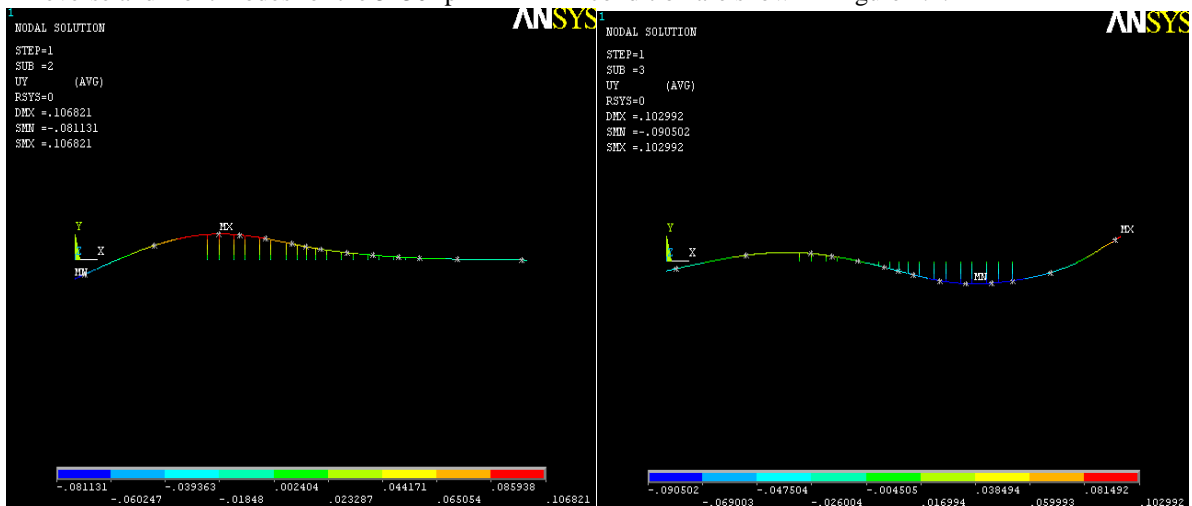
1
NODAL SOLUTION

STEP=1
SUB =2
UY (AVG)
RSYS=0
DMX =.106821
SMN =-.081131
SMX =.106821

ANSYS

Y
X
MN
MX

-.081131 -.060247 -.039363 -.01848 .002404 .023287 .044171 .065054 .085938 .106821

1
NODAL SOLUTION

STEP=1
SUB =3
UY (AVG)
RSYS=0
DMX =.102992
SMN =-.090502
SMX =.102992

ANSYS

Y
X
MN
MX

-.090502 -.069003 -.047504 -.026004 -.004505 .016994 .038494 .059993 .081492 .102992